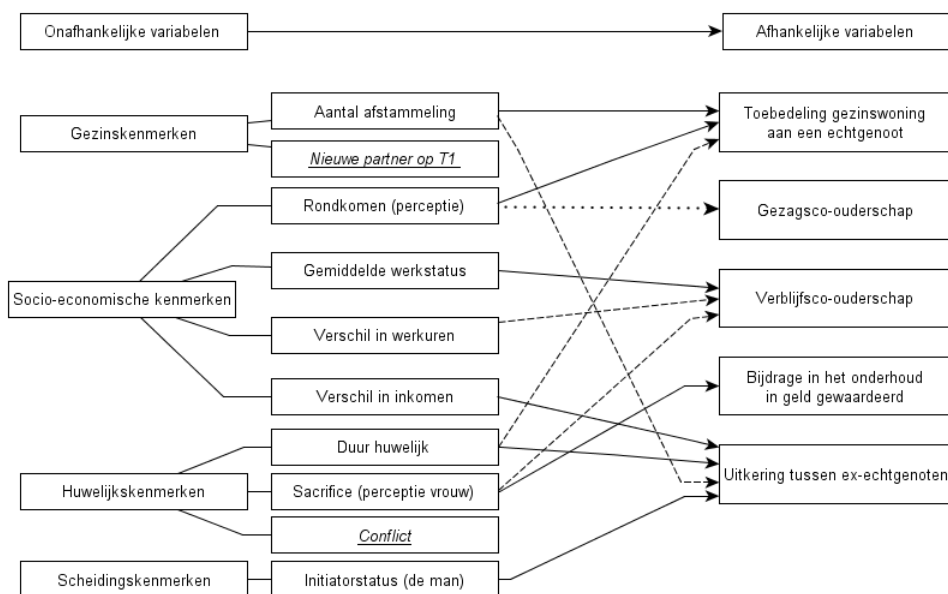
Onafhankelijke variabelen

Afhankelijke variabelen

Gezinskenmerken

Aantal afstammeling

Nieuwe partner op T1

Rondkomen (perceptie)

Gemiddelde werkstatus

Socio-economische kenmerken

Verschil in werkuren

Verschil in inkomen

Duur huwelijk

Huwelijkskenmerken

Sacrifice (perceptie vrouw)

Conflict

Scheidingskenmerken

Initiatorstatus (de man)

Toebedeling gezinswoning aan een echtgenoot

Gezagsco-ouderschap

Verblijfsco-ouderschap

Bijdrage in het onderhoud in geld gewaardeerd

Uitkering tussen ex-echtgenoten